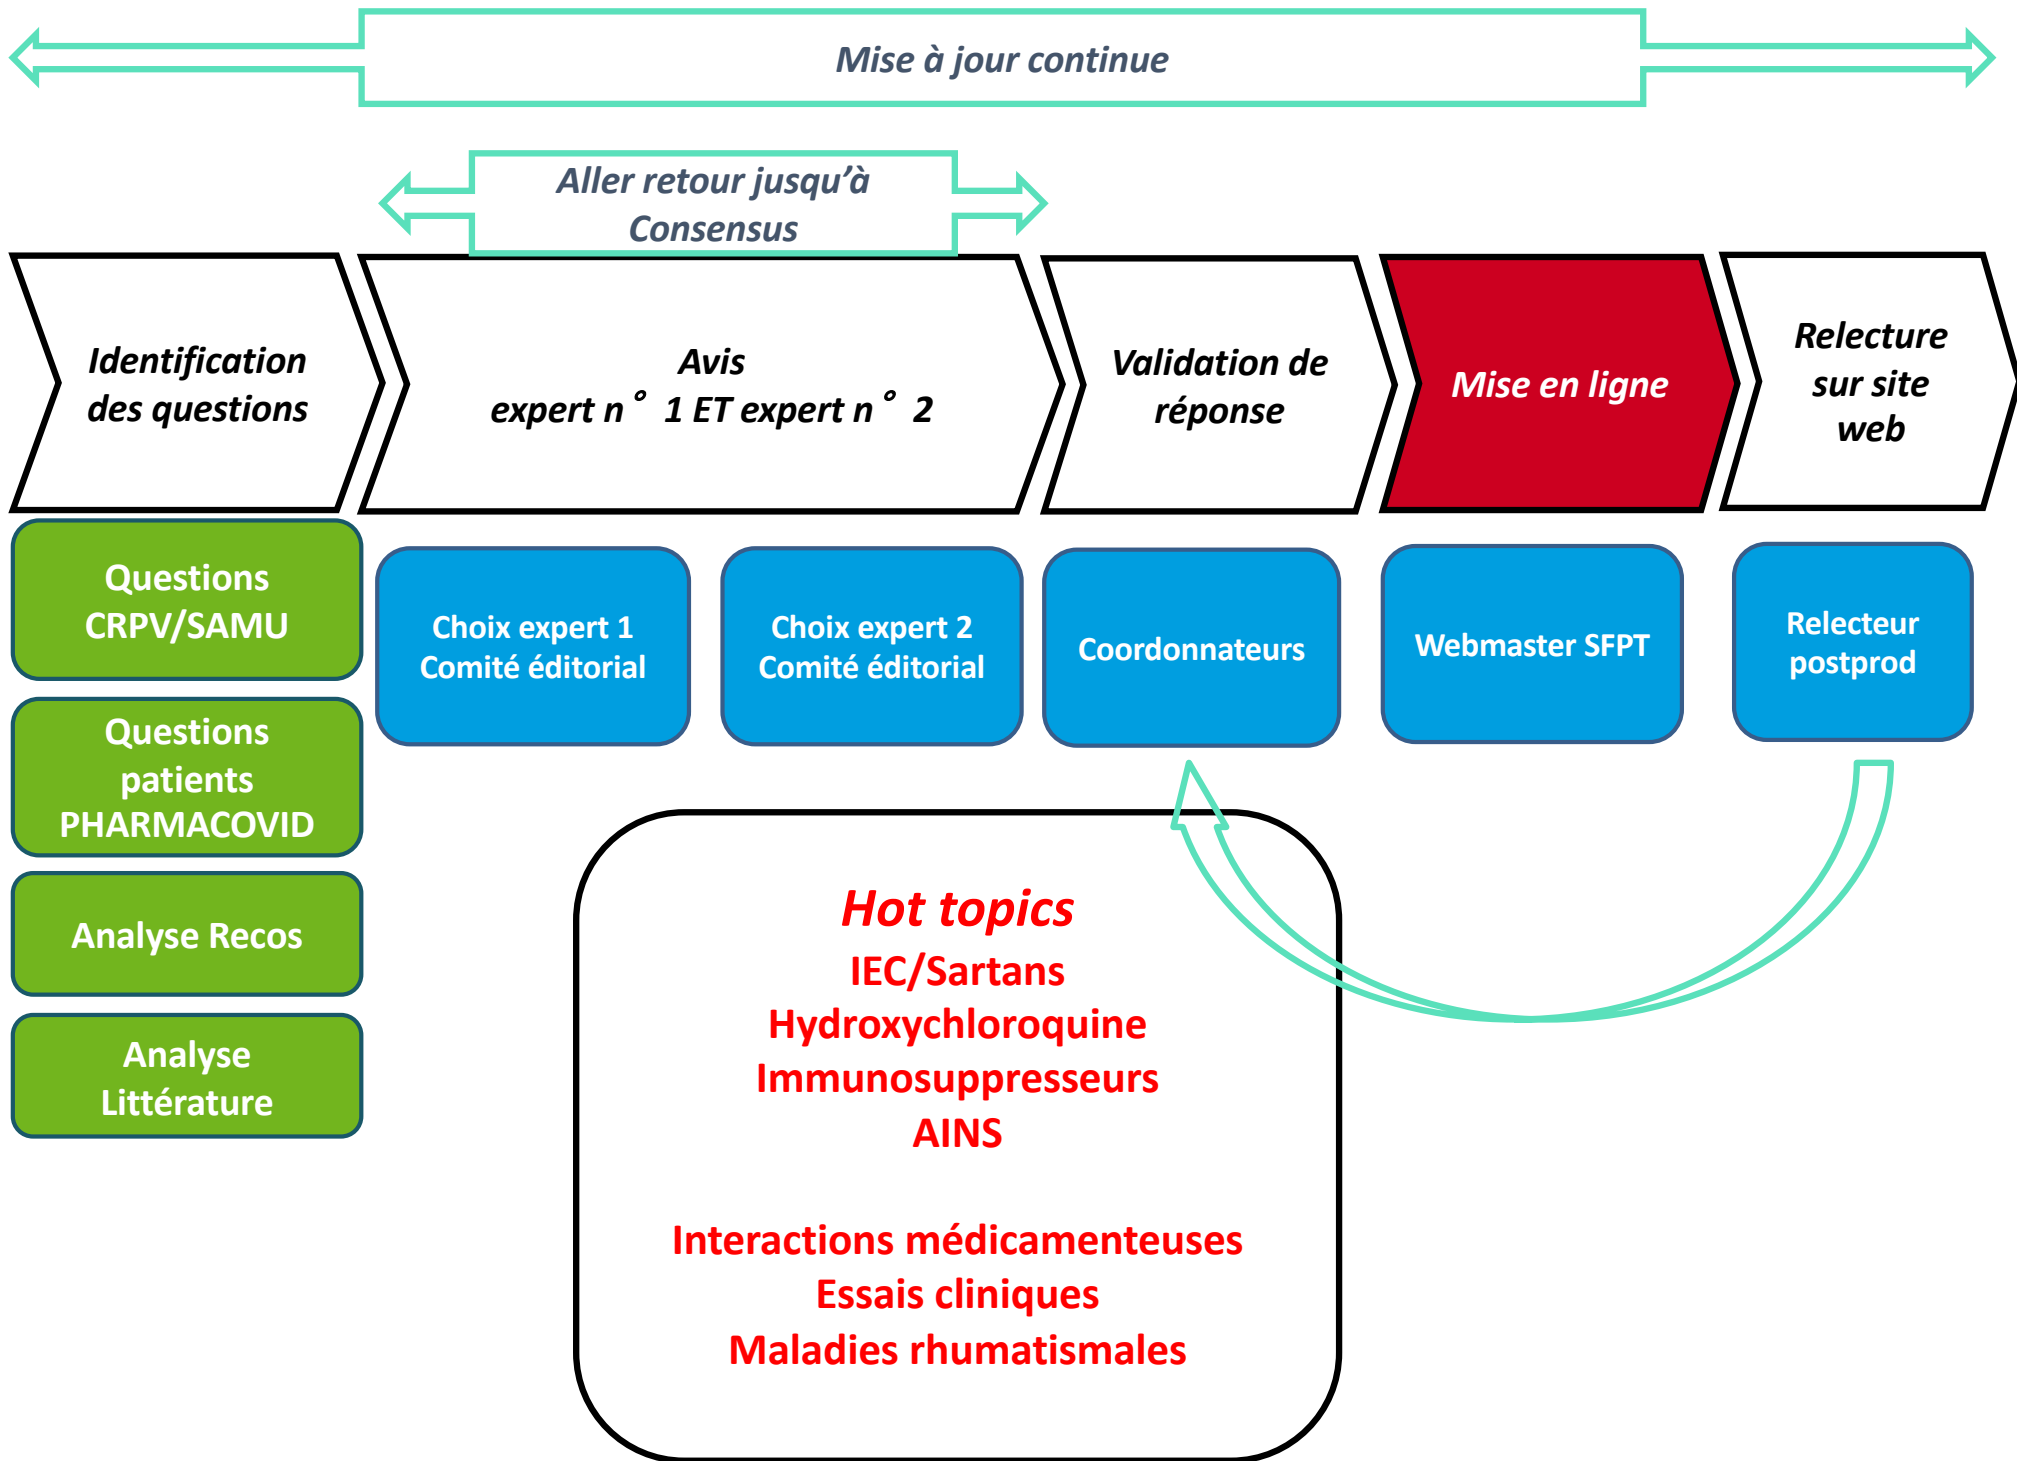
Mise à jour continue

Aller retour jusqu'à Consensus

Identification des questions

Avis expert n° 1 ET expert n° 2

Validation de réponse

Mise en ligne

Relecture sur site web

Questions CRPV/SAMU

Questions patients PHARMACOVID

Analyse Recos

Analyse Littérature

Choix expert 1 Comité éditorial

Choix expert 2 Comité éditorial

Coordonnateurs

Webmaster SFPT

Relecteur postprod

Hot topics
IEC/Sartans
Hydroxychloroquine
Immunosuppresseurs
AINS

Interactions médicamenteuses
Essais cliniques
Maladies rhumatismales